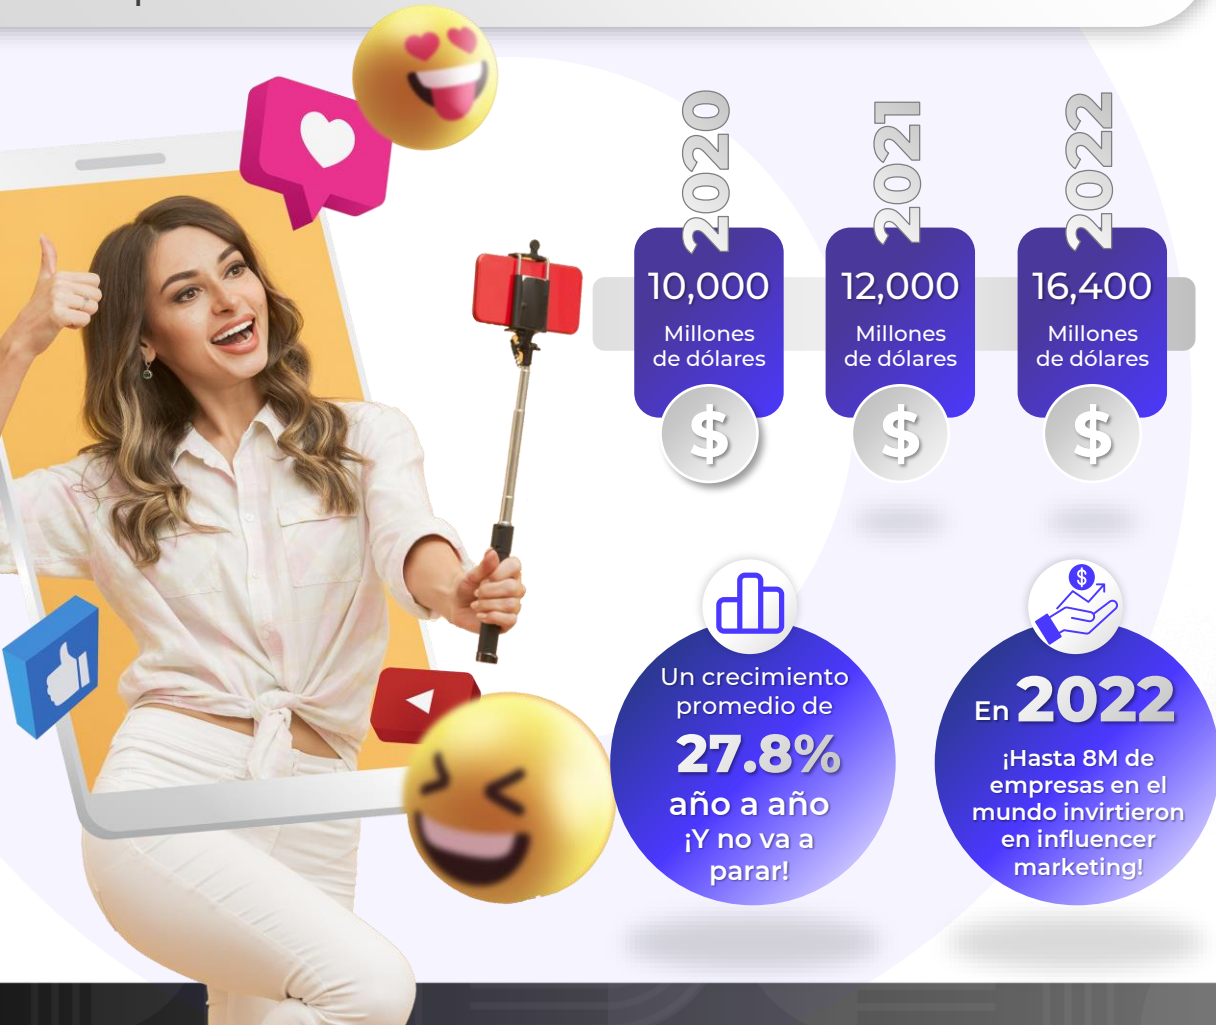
2020

10,000

Millones de dólares

$

2021

12,000

Millones de dólares

$

2022

16,400

Millones de dólares

$

Un crecimiento promedio de 27.8% año a año ¡Y no va a parar!

En 2022

¡Hasta 8M de empresas en el mundo invirtieron en influencer marketing!